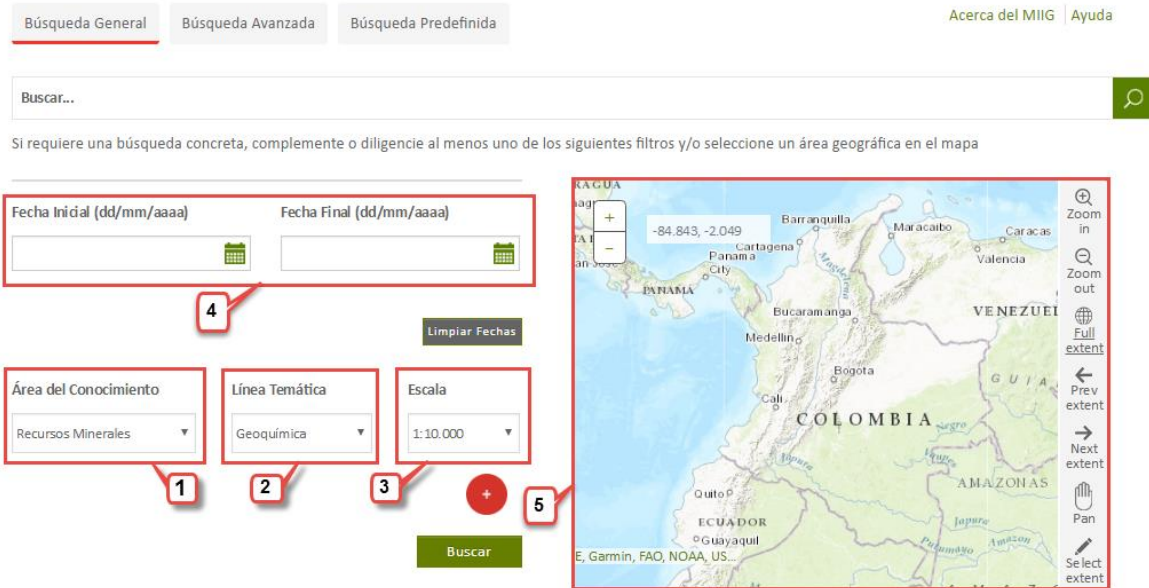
Búsqueda General Búsqueda Avanzada Búsqueda Predefinida

Acerca del MIIG | Ayuda

Buscar...

Si requiere una búsqueda concreta, complemente o diligencie al menos uno de los siguientes filtros y/o seleccione un área geográfica en el mapa

Fecha Inicial (dd/mm/aaaa)

Fecha Final (dd/mm/aaaa)

4

Limpiar Fechas

Área del Conocimiento

Recursos Minerales

1

Línea Temática

Geoquímica

2

Escala

1:10.000

3

+

Buscar

5

+
−
-84.843, -2.049

RAGUA
Barranquilla
Maracaibo
Caracas
Cartagena
Panama City
Valencia
PANAMA
Bucaramanga
VENEZUEL
Medellin
Bogota
Cali
GUIA
COLOMBIA
Quito
AMAZONAS
ECUADOR
Guayaquil
E, Garmin, FAO, NOAA, US...

Zoom in
Zoom out
Full extent
Prev extent
Next extent
Pan
Select extent